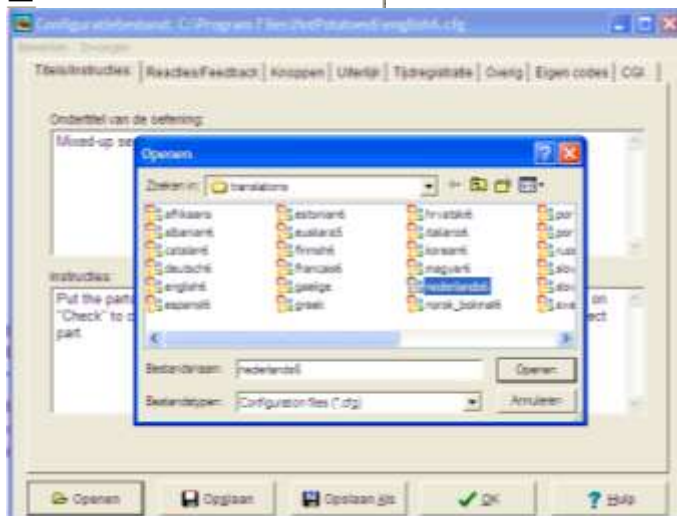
Configuratiebestand: C:\Program Files\HotPotatoes\english6.cfg

Bestand Invoegen

Titels/instructies | Reacties/Feedback | Knoppen | Uiterlijk | Tijdregistratie | Overig | Eigen codes | CGI

Ondertitel van de oefening:

Mixed-up se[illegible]

Instructies

Put the part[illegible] on "Check" to c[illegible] ect part

Openen

Zoeken in: translations

afrikaans6
albanian6
catalan6
deutsch6
english6
espanol6
estonian6
euskara6
finnish6
francais6
gaelige
greek
hrvatski6
italiano6
korean6
magyar6
nederlands6
norsk_bokmal6
por
por
rus
slov
slov
sve

Bestandsnaam: nederlands6
Openen

Bestandstypen: Configuration files (*.cfg)
Annuleren

Openen
Opslaan
Opslaan als
OK
Help